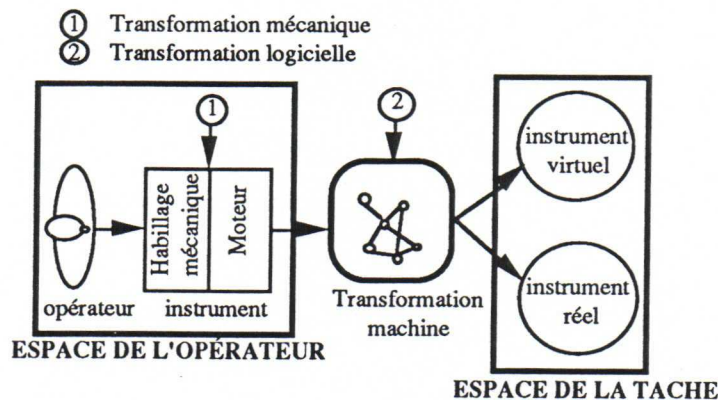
① Transformation mécanique
② Transformation logicielle

①

②

Habillage mécanique

Moteur

instrument virtuel

opérateur

instrument

Transformation machine

instrument réel

ESPACE DE L'OPÉRATEUR

ESPACE DE LA TACHE